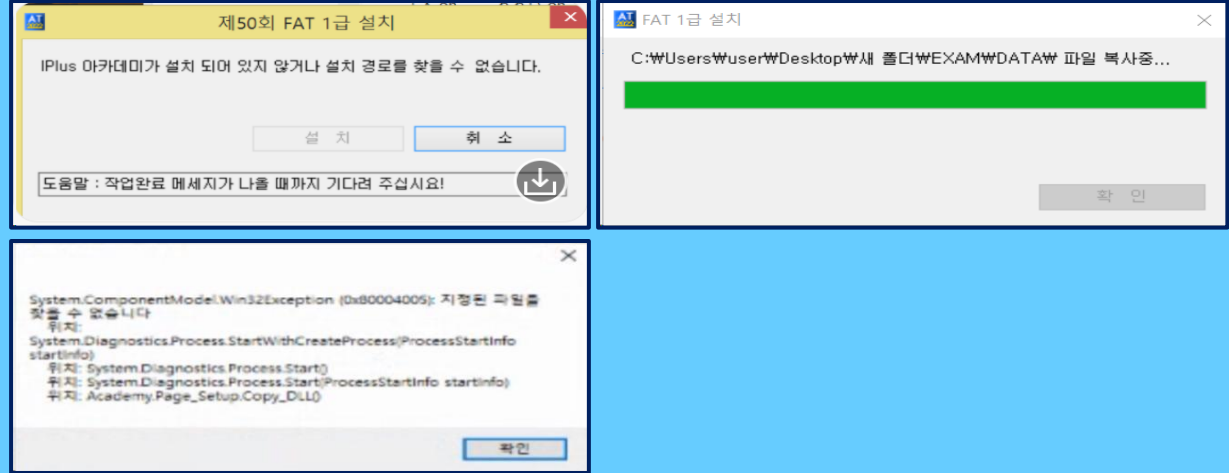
AT 제50회 FAT 1급 설치

IPlus 아카데미가 설치 되어 있지 않거나 설치 경로를 찾을 수 없습니다.

설 치

취 소

도움말 : 작업완료 메세지가 나올 때까지 기다려 주십시요!

AT FAT 1급 설치

C:₩Users₩user₩Desktop₩새 폴더₩EXAM₩DATA₩ 파일 복사중...

확 인

System.ComponentModel.Win32Exception (0x80004005): 지정된 파일을 찾을 수 없습니다
위치: System.Diagnostics.Process.StartWithCreateProcess(ProcessStartInfo startInfo)
위치: System.Diagnostics.Process.Start()
위치: System.Diagnostics.Process.Start(ProcessStartInfo startInfo)
위치: Academy.Page_Setup.Copy_DLL()

확인